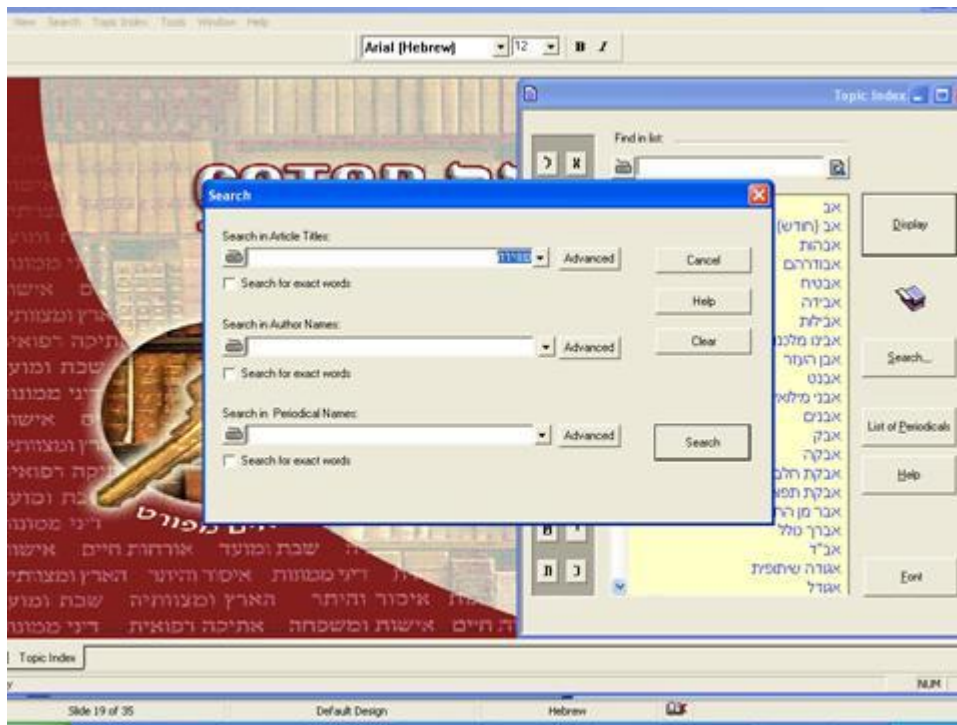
View Search Topic Index Tools Window Help

Arial (Hebrew) 12 B I

Topic Index

Find in list:

א ב

אב
אב (חודש)
אבהות
אבודרהם
אבטיח
אבידה
אבילות
אבינו מלכנו
אבן העזר
אבנט
אבני מילואים
אבנים
אבק
אבקה
אבקת חלב
אבקת תפוח
אבר מן החי
אברך טלל
אב"ד
אגודה שיתופית
אגודל

Display

Search...

List of Periodicals

Help

Font

Search

Search in Article Titles:

Advanced

Search for exact words

Search in Author Names:

Advanced

Search for exact words

Search in Periodical Names:

Advanced

Search for exact words

Cancel

Help

Clear

Search

שבת ומועד אורחות חיים אישות
דיני ממונות איסור והיתר הארץ ומצוותיה
איסור והיתר הארץ ומצוותיה שבת ומועד
חיים אישות ומשפחה אתיקה רפואית דיני ממונות

Topic Index

NUM

Slide 19 of 35 Default Design Hebrew